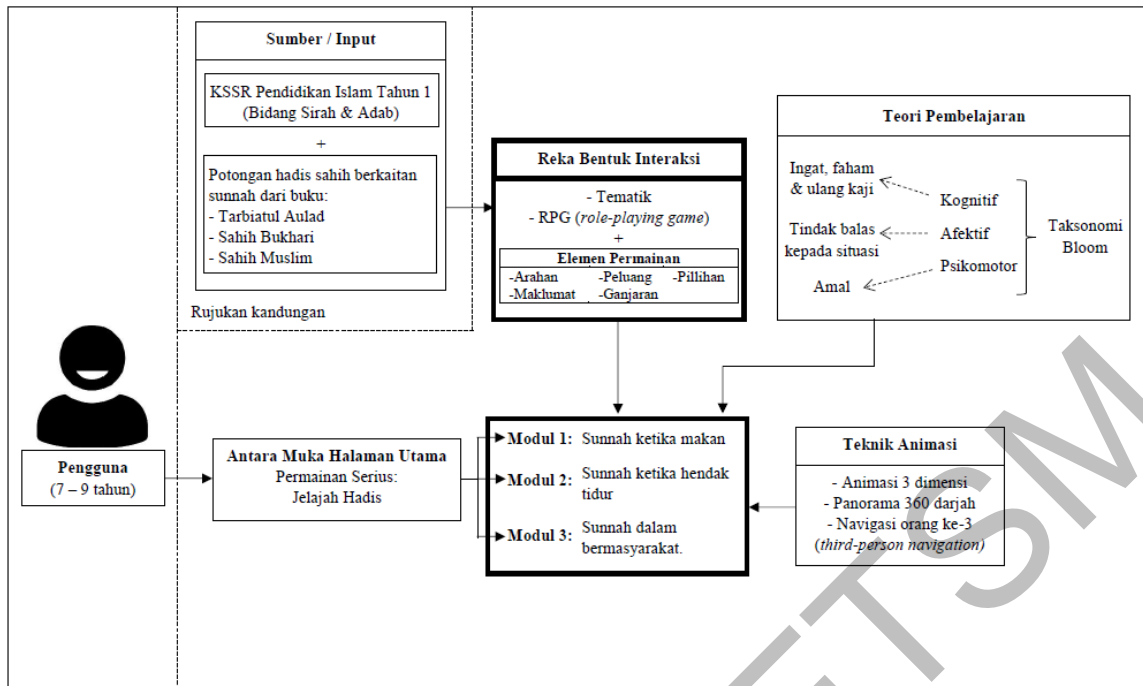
Sumber / Input

KSSR Pendidikan Islam Tahun 1 (Bidang Sirah & Adab)

+

Potongan hadis sahih berkaitan sunnah dari buku:
- Tarbiatul Aulad
- Sahih Bukhari
- Sahih Muslim

Rujukan kandungan

Reka Bentuk Interaksi

- Tematik
- RPG (*role-playing game*)
+

Elemen Permainan
-Arahan -Peluang -Pillihan
-Maklumat -Ganjaran

Teori Pembelajaran

Ingat, faham & ulang kaji
Kognitif
Tindak balas kepada situasi
Afektif
Psikomotor
Amal
Taksonomi Bloom

Pengguna
(7 – 9 tahun)

Antara Muka Halaman Utama
Permainan Serius:
Jelajah Hadis

Modul 1: Sunnah ketika makan
Modul 2: Sunnah ketika hendak tidur
Modul 3: Sunnah dalam bermasyarakat.

Teknik Animasi

- Animasi 3 dimensi
- Panorama 360 darjah
- Navigasi orang ke-3 (*third-person navigation*)

UTHM